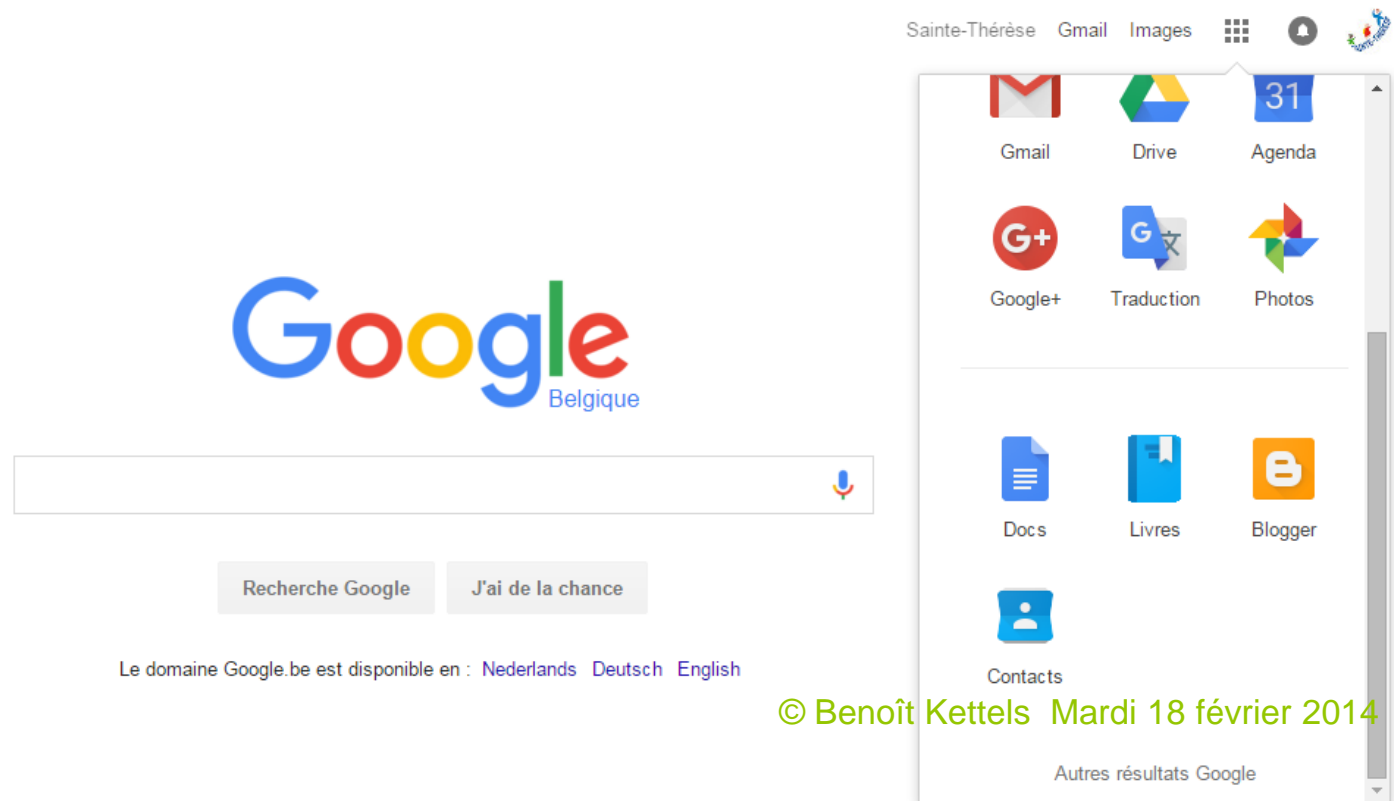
Sainte-Thérèse Gmail Images

Gmail Drive 31 Agenda

Google+ Traduction Photos

Docs Livres Blogger

Contacts

Google
Belgique

Recherche Google J'ai de la chance

Le domaine Google.be est disponible en : Nederlands Deutsch English

© Benoît Kettels Mardi 18 février 2014

Autres résultats Google